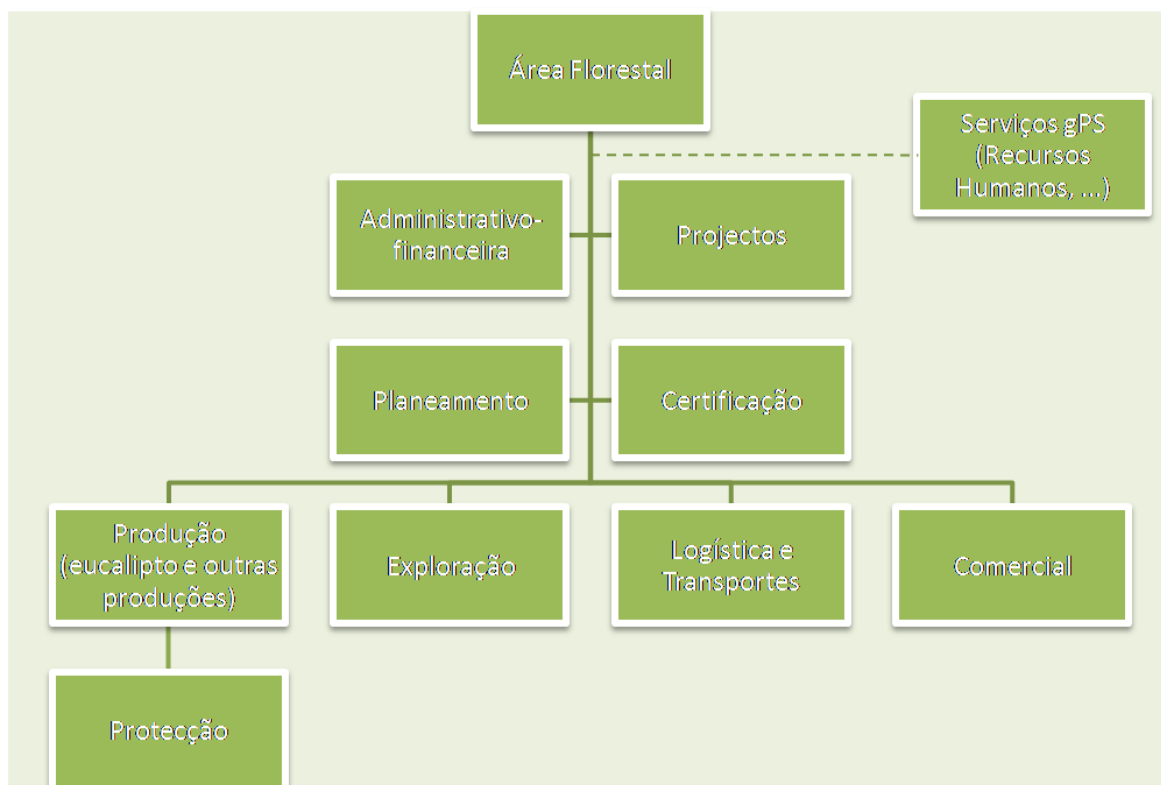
Área Florestal

Serviços gPS (Recursos Humanos, ...)

Administrativo-financeira

Projectos

Planeamento

Certificação

Produção (eucalipto e outras produções)

Exploração

Logística e Transportes

Comercial

Protecção